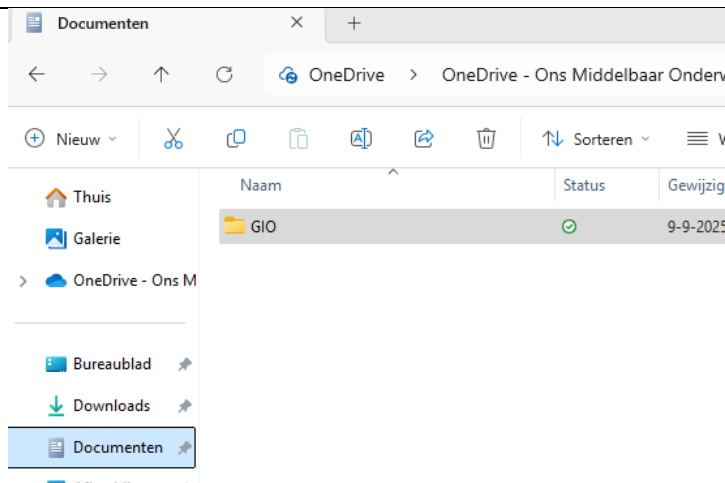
Documenten ✕ +

OneDrive > OneDrive - Ons Middelbaar Onderw

Nieuw Sorteren V

Thuis
Galerie
OneDrive - Ons M

Bureaublad
Downloads
Documenten

| Naam | Status | Gewijzig |
|---|---|---|
| GIO | | 9-9-2025 |